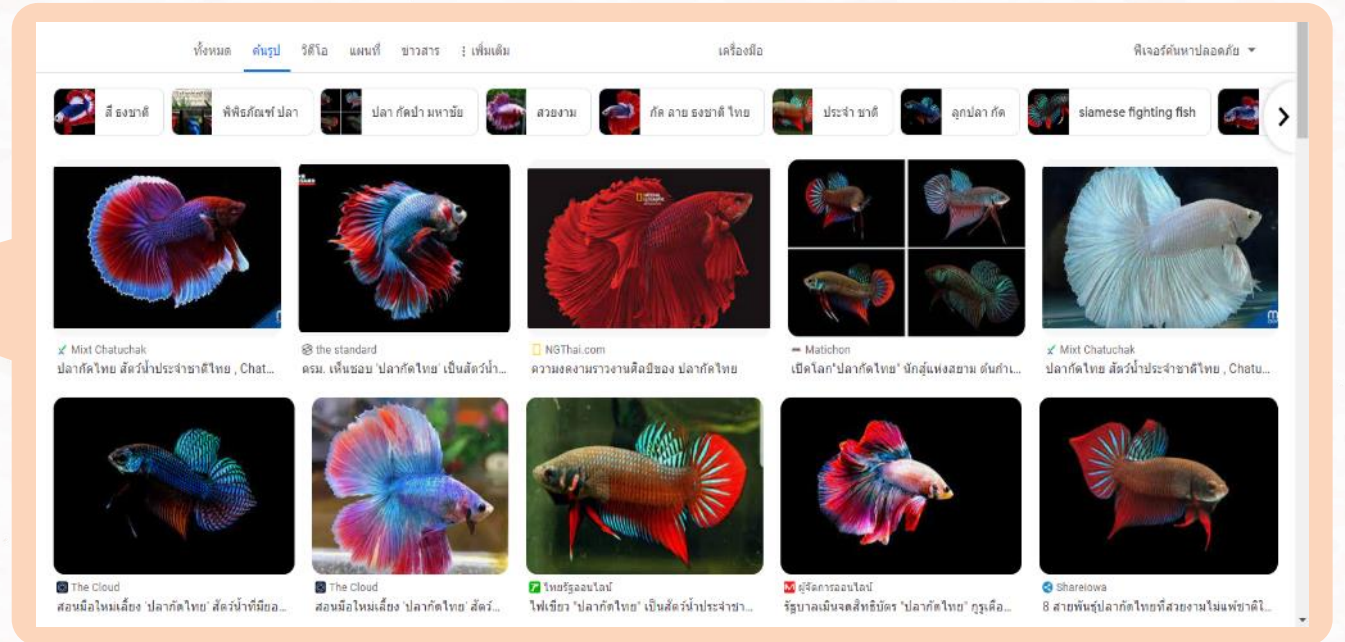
ทั้งหมด ค้นรูป วิดีโอ แผนที่ ข่าวสาร ⋮ เพิ่มเติม เครื่องมือ ฟีเจอร์ค้นหาปลอดภัย ▾

สี ธงชาติ พิพิธภัณฑ์ ปลา ปลา กัดป่า มหาชัย สวยงาม กัด ลาย ธงชาติ ไทย ประจำ ชาติ ลูกปลา กัด siamese fighting fish

Mixt Chatuchak
ปลากัดไทย สัตว์น้ำประจำชาติไทย , Chat...

the standard
ครม. เห็นชอบ 'ปลากัดไทย' เป็นสัตว์น้ำ...

NGThai.com
ความงดงามราวงานศิลป์ของ ปลากัดไทย

Matichon
เปิดโลก'ปลากัดไทย' นักสู้แห่งสยาม ต้นกำเ...

Mixt Chatuchak
ปลากัดไทย สัตว์น้ำประจำชาติไทย , Chatu...

The Cloud
สอนมือใหม่เลี้ยง 'ปลากัดไทย' สัตว์น้ำที่มีอ...

The Cloud
สอนมือใหม่เลี้ยง 'ปลากัดไทย' สัตว์...

ไทยรัฐออนไลน์
ไฟเขียว "ปลากัดไทย" เป็นสัตว์น้ำประจำชา...

ผู้จัดการออนไลน์
รัฐบาลเน้นจดสิทธิบัตร "ปลากัดไทย" กูเดือ...

Shareiowa
8 สายพันธุ์ปลากัดไทยที่สวยงามไม่แพ้ชาติใ...